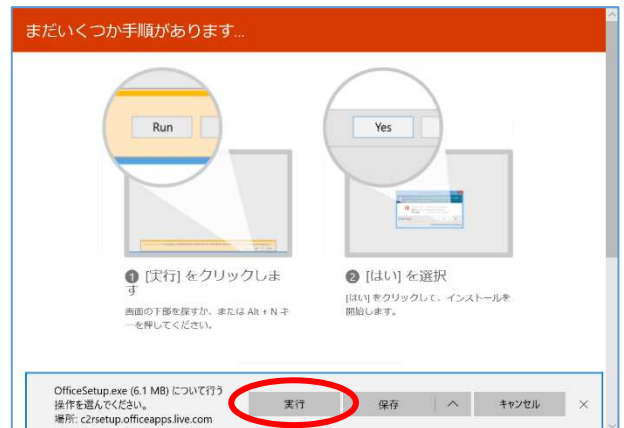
まだいくつか手順があります...

Run

Yes

❶ [実行] をクリックします

画面の下部を探すか、または Alt + N キーを押してください。

❷ [はい] を選択

[はい] をクリックして、インストールを開始します。

OfficeSetup.exe (6.1 MB) について行う操作を選んでください。
場所: c2rsetup.officeapps.live.com

実行

保存

^

キャンセル

×